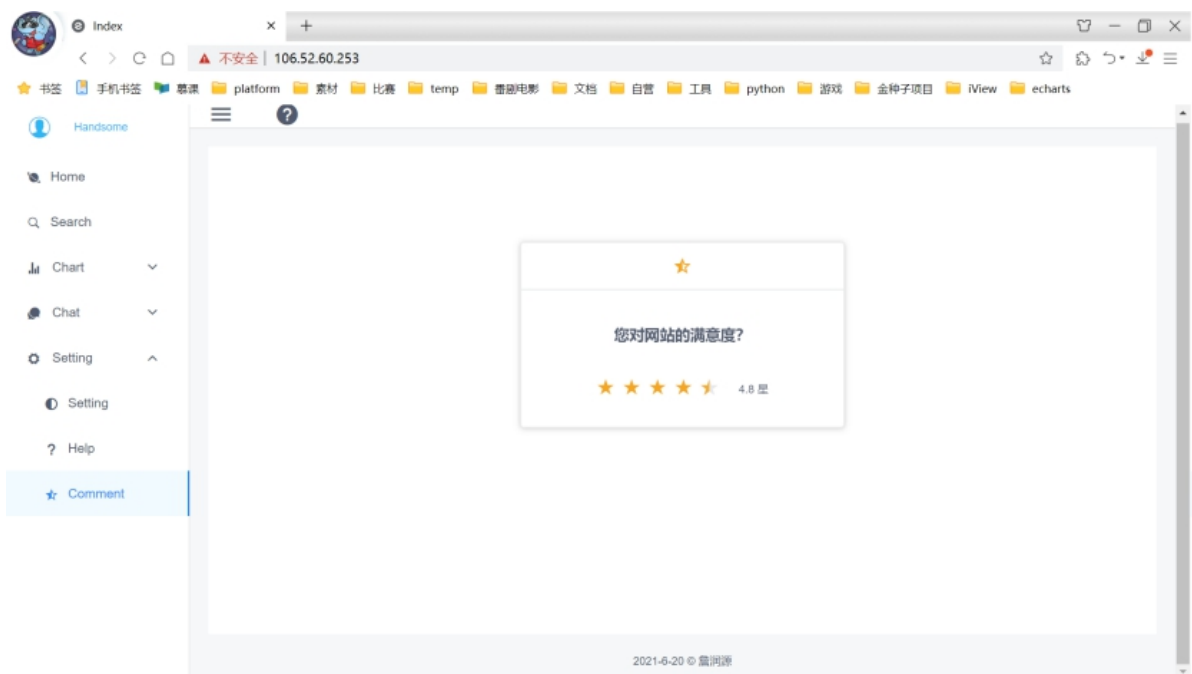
Index

不安全 | 106.52.60.253

书签 手机书签 慕课 platform 素材 比赛 temp 番剧电影 文档 自营 工具 python 游戏 金种子项目 iView echarts

Handsome

Home

Search

Chart

Chat

Setting

Setting

Help

Comment

您对网站的满意度?

4.8 星

2021-6-20 © 詹润源